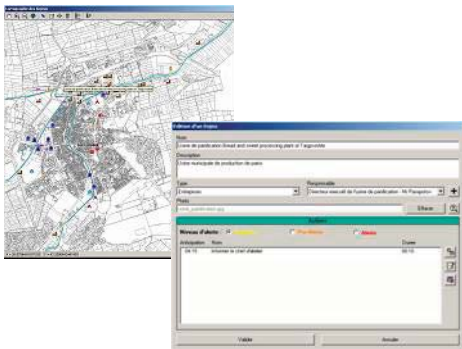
Cartographie des Enjeux

Edition d'un Enjeu

Usine de panification Bread and sweet processing plant of l'agglomérat

Description

Usine municipale de production de pains

Type

Entreprise

Responsable

Directeur exécutif de l'usine de panification - M. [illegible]

Photo

Effacer

Actions

Niveaux d'alerte :

Pré-Alerte

Alerte

Anticipation

Nom

Durée

00:15

Informer le chef d'atelier

00:15

Valider

Annuler